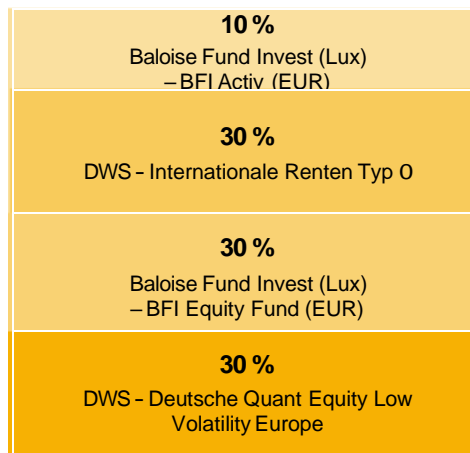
10 %
Baloise Fund Invest (Lux)
– BFI Activ (EUR)

30 %
DWS – Internationale Renten Typ O

30 %
Baloise Fund Invest (Lux)
– BFI Equity Fund (EUR)

30 %
DWS – Deutsche Quant Equity Low Volatility Europe